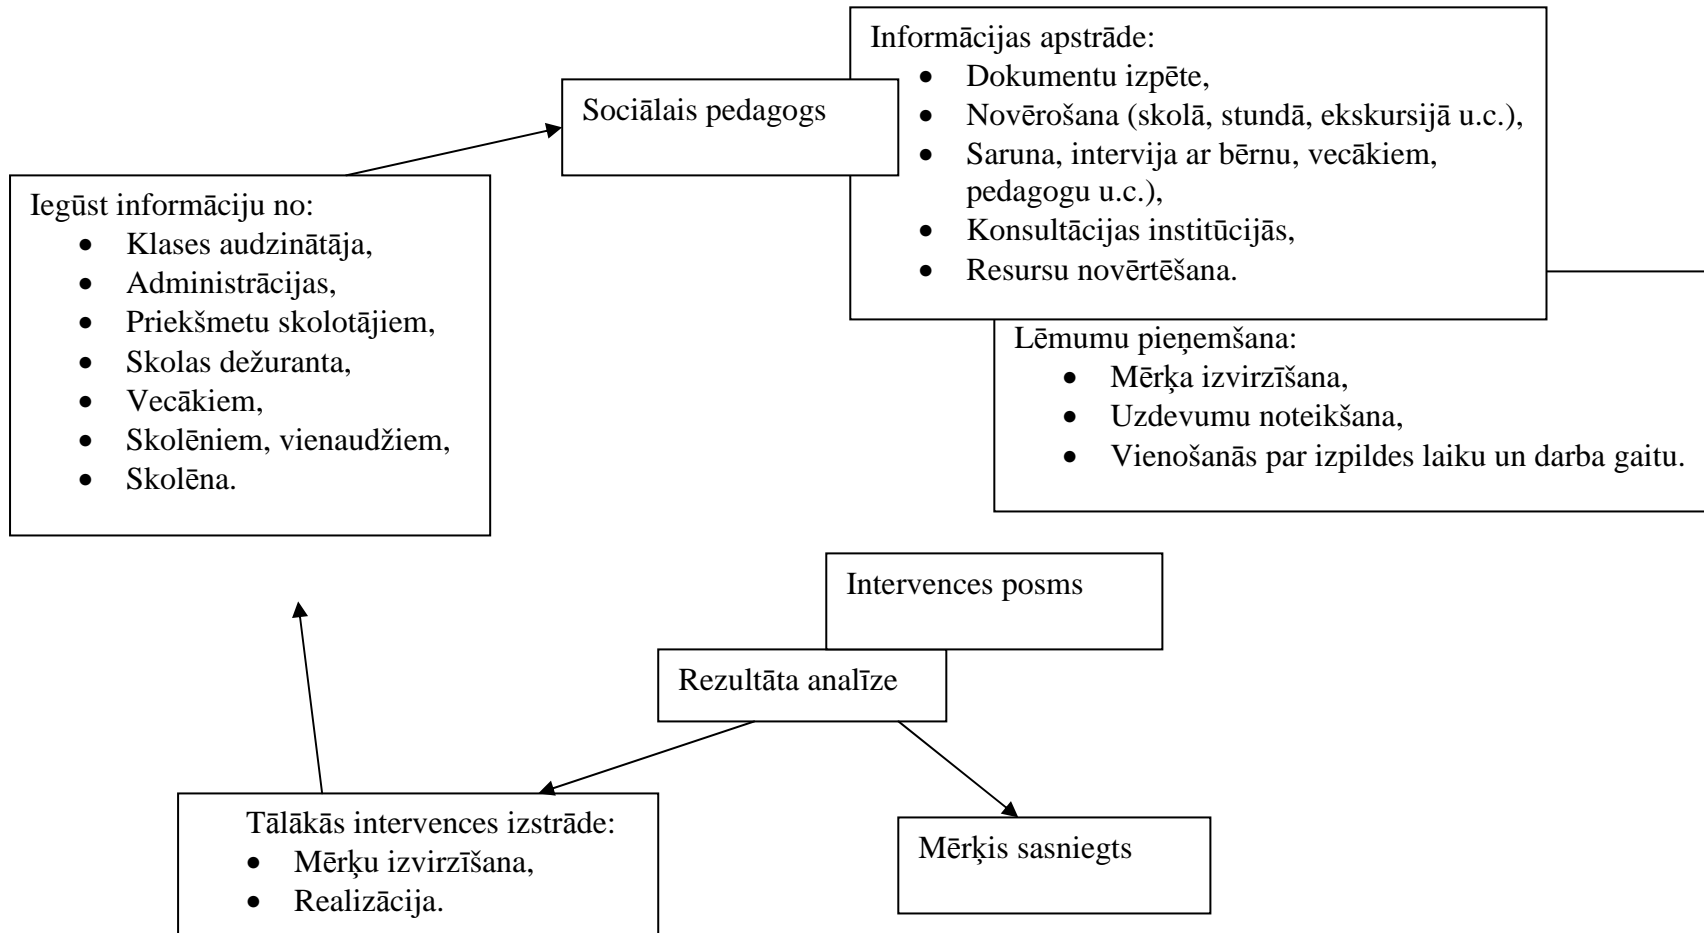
Sociālais pedagogs

Informācijas apstrāde:
- Dokumentu izpēte,
- Novērošana (skolā, stundā, ekskursijā u.c.),
- Saruna, intervija ar bērnu, vecākiem, pedagogu u.c.),
- Konsultācijas institūcijās,
- Resursu novērtēšana.

Iegūst informāciju no:
- Klases audzinātāja,
- Administrācijas,
- Priekšmetu skolotājiem,
- Skolas dežuranta,
- Vecākiem,
- Skolēniem, vienaudžiem,
- Skolēna.

Lēmumu pieņemšana:
- Mērķa izvirzīšana,
- Uzdevumu noteikšana,
- Vienošanās par izpildes laiku un darba gaitu.

Intervences posms

Rezultāta analīze

Tālākās intervences izstrāde:
- Mērķu izvirzīšana,
- Realizācija.

Mērķis sasniegts